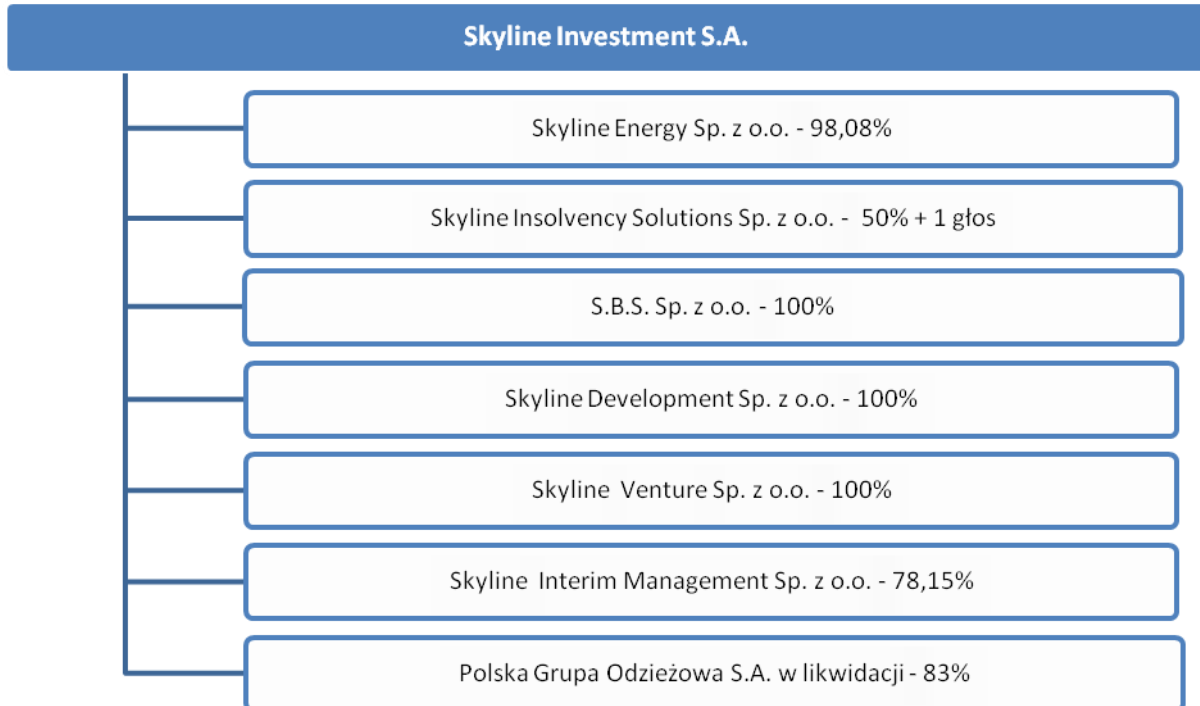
Skyline Investment S.A.

Skyline Energy Sp. z o.o. - 98,08%

Skyline Insolvency Solutions Sp. z o.o. - 50% + 1 głos

S.B.S. Sp. z o.o. - 100%

Skyline Development Sp. z o.o. - 100%

Skyline Venture Sp. z o.o. - 100%

Skyline Interim Management Sp. z o.o. - 78,15%

Polska Grupa Odzieżowa S.A. w likwidacji - 83%